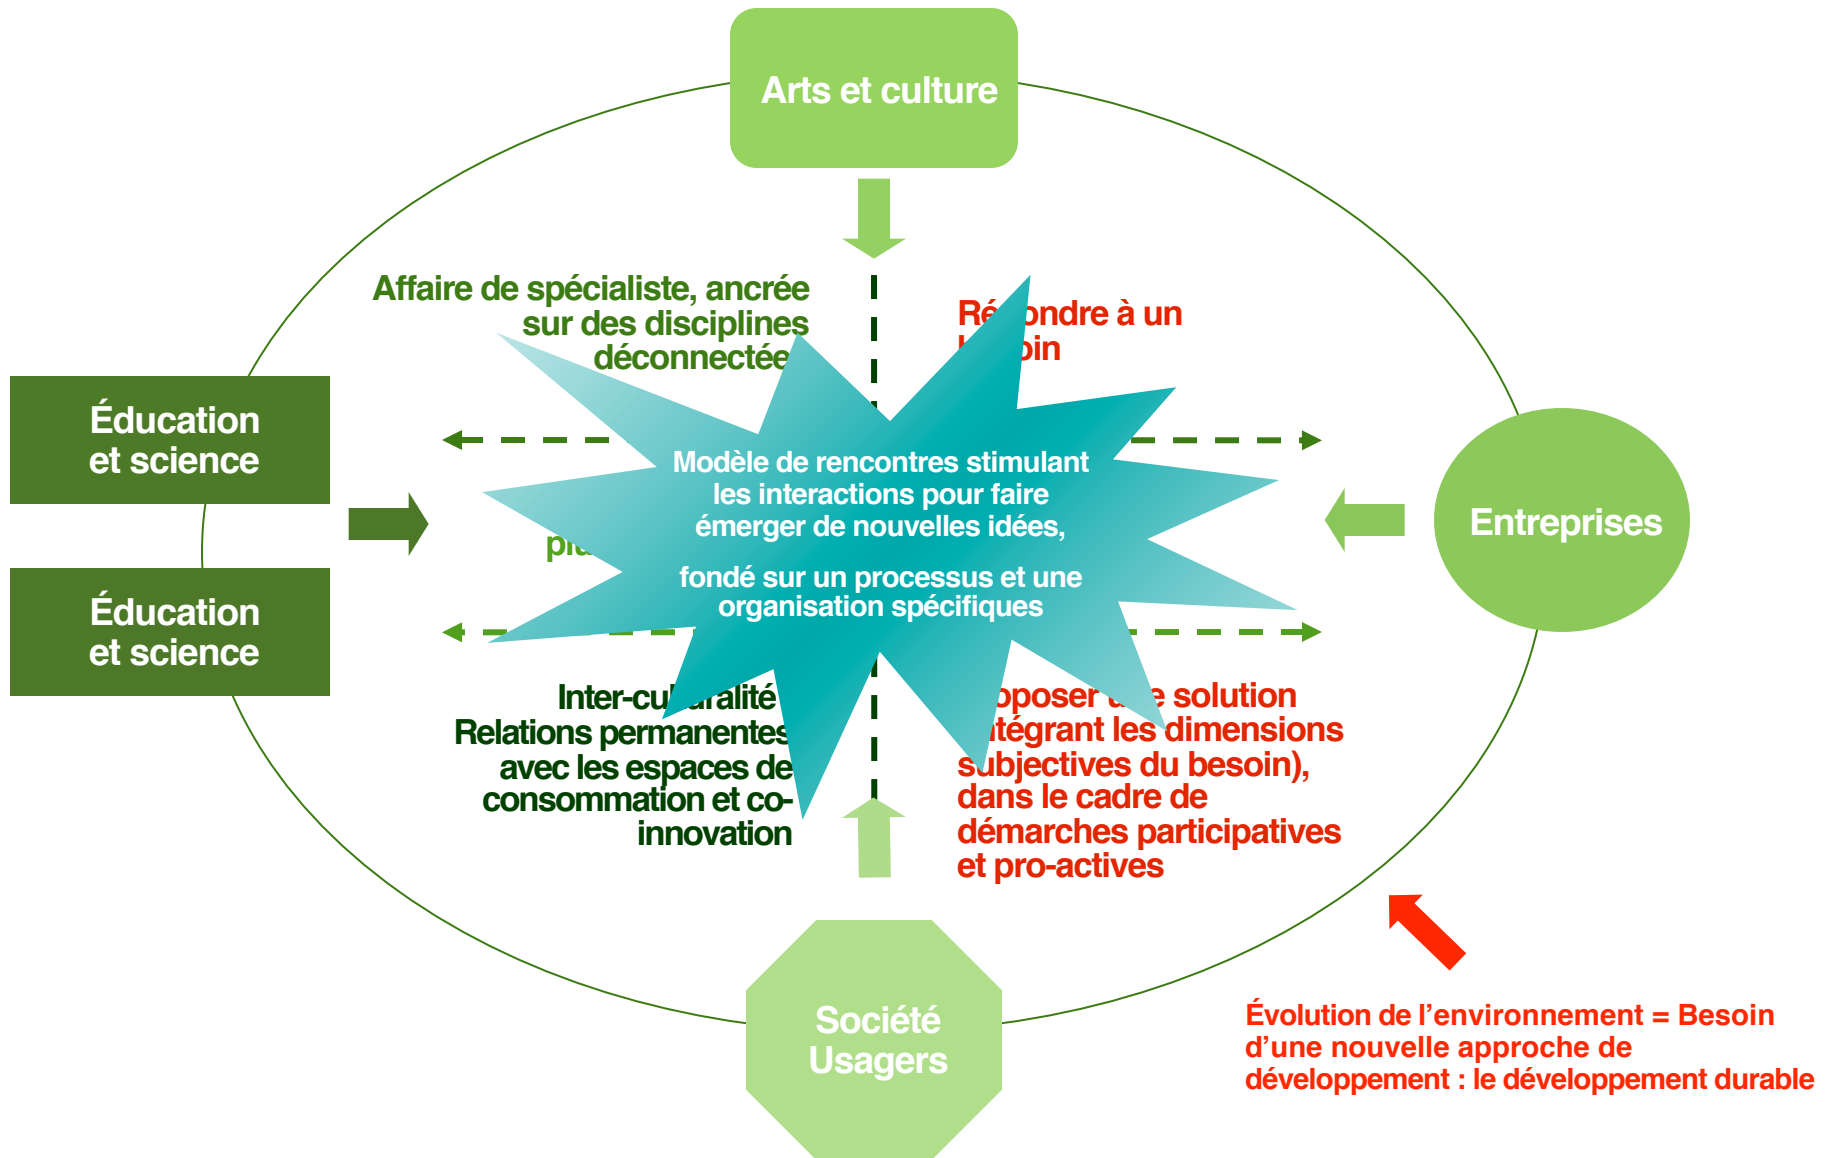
Arts et culture

Affaire de spécialiste, ancrée sur des disciplines déconnectée

Ré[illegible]ondre à un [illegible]oin

Éducation et science

Éducation et science

Modèle de rencontres stimulant les interactions pour faire émerger de nouvelles idées,

fondé sur un processus et une organisation spécifiques

pl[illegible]

Entreprises

Inter-cu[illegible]ralité
Relations permanentes avec les espaces de consommation et co-innovation

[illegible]oposer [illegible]e solution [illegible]tégrant les dimensions subjectives du besoin), dans le cadre de démarches participatives et pro-actives

Société Usagers

Évolution de l'environnement = Besoin d'une nouvelle approche de développement : le développement durable